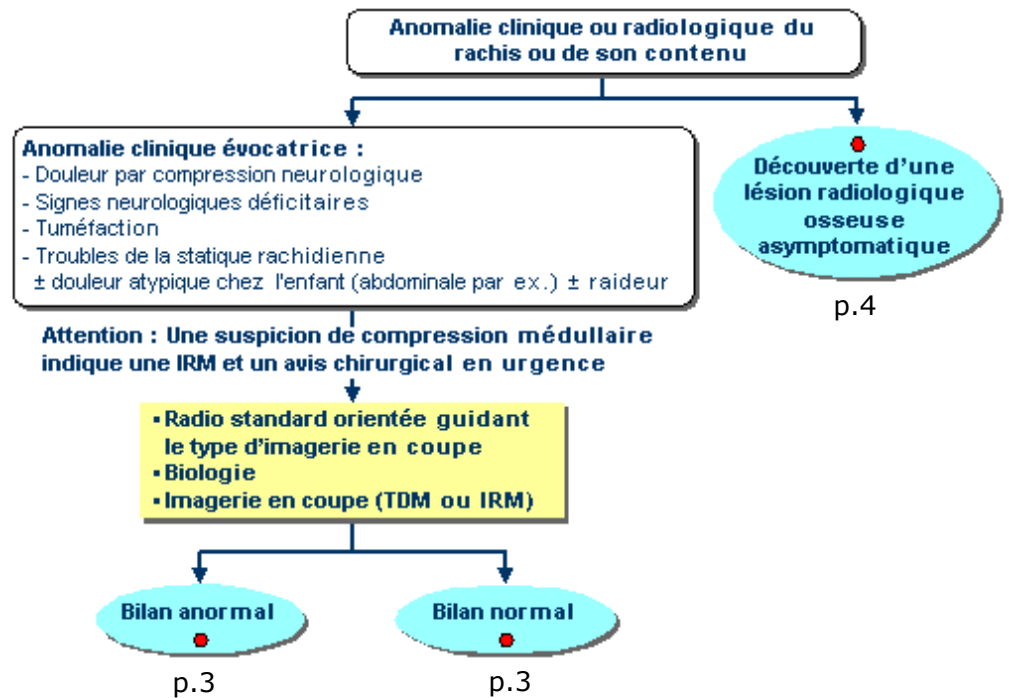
Anomalie clinique ou radiologique du rachis ou de son contenu

Anomalie clinique évocatrice :
- Douleur par compression neurologique
- Signes neurologiques déficitaires
- Tuméfaction
- Troubles de la statique rachidienne
± douleur atypique chez l'enfant (abdominale par ex.) ± raideur

Découverte d'une lésion radiologique osseuse asymptomatique

p.4

Attention : Une suspicion de compression médullaire indique une IRM et un avis chirurgical en urgence

▪ Radio standard orientée guidant le type d'imagerie en coupe
▪ Biologie
▪ Imagerie en coupe (TDM ou IRM)

Bilan anormal

Bilan normal

p.3

p.3